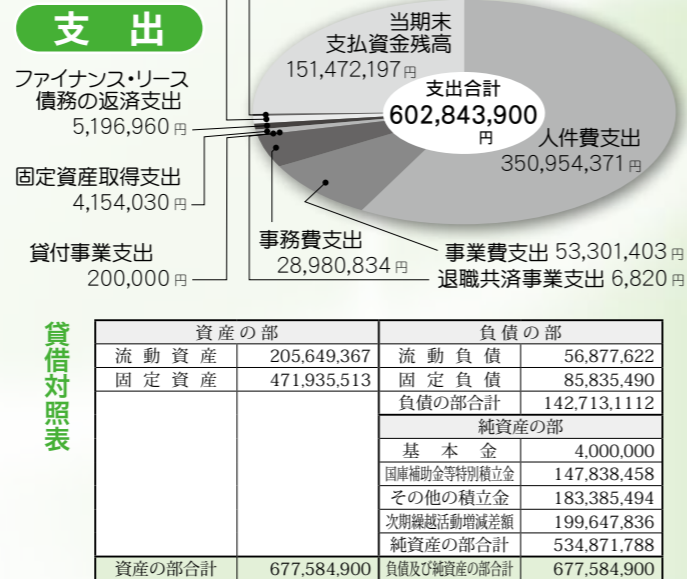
支出

当期末
支払資金残高
151,472,197円

ファイナンス・リース
債務の返済支出
5,196,960円

支出合計
602,843,900円

人件費支出
350,954,371円

固定資産取得支出
4,154,030円

貸付事業支出
200,000円

事務費支出
28,980,834円

事業費支出 53,301,403円
退職共済事業支出 6,820円

貸借対照表

| 資産の部 | | 負債の部 | |
|---|---|---|---|
| 流動資産 | 205,649,367 | 流動負債 | 56,877,622 |
| 固定資産 | 471,935,513 | 固定負債 | 85,835,490 |
| | | 負債の部合計 | 142,713,1112 |
| | | 純資産の部 | |
| | | 基本金 | 4,000,000 |
| | | 国庫補助金等特別積立金 | 147,838,458 |
| | | その他の積立金 | 183,385,494 |
| | | 次期繰越活動増減差額 | 199,647,836 |
| | | 純資産の部合計 | 534,871,788 |
| 資産の部合計 | 677,584,900 | 負債及び純資産の部合計 | 677,584,900 |